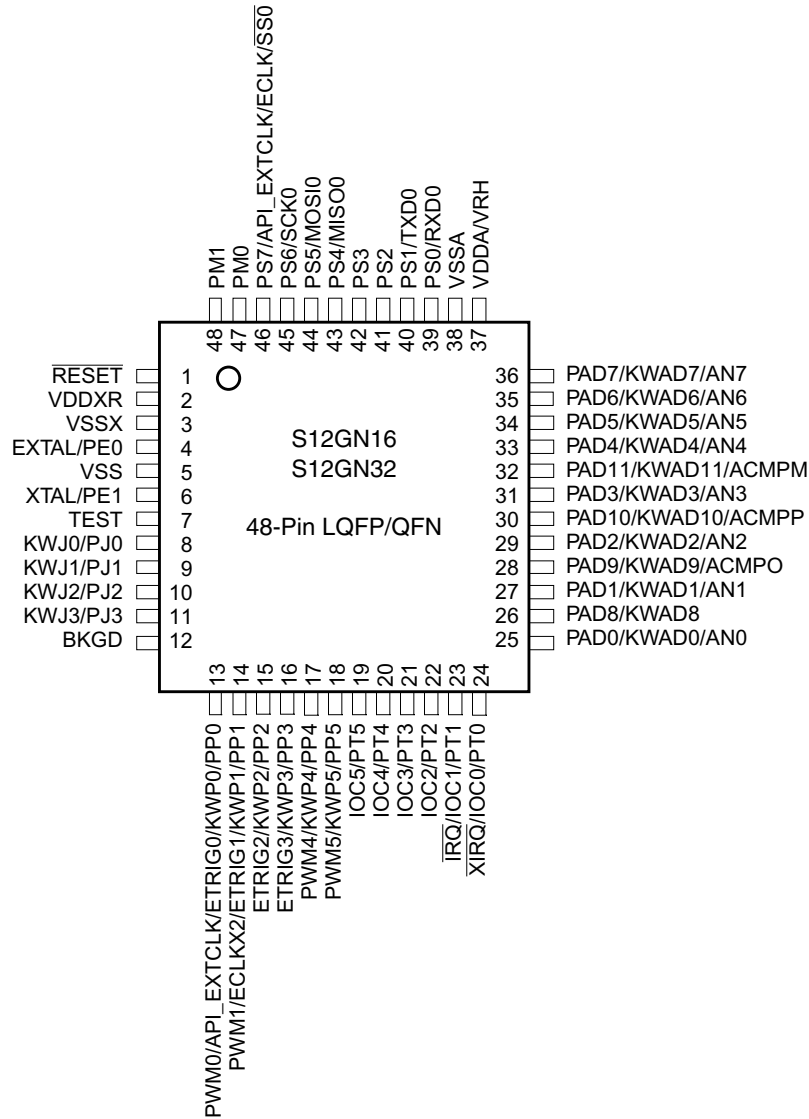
PM1 48
PM0 47
PS7/API_EXTCLK/ECLK/$\overline{SS0}$ 46
PS6/SCK0 45
PS5/MOSI0 44
PS4/MISO0 43
PS3 42
PS2 41
PS1/TXD0 40
PS0/RXD0 39
VSSA 38
VDDA/VRH 37

$\overline{RESET}$ 1
VDDXR 2
VSSX 3
EXTAL/PE0 4
VSS 5
XTAL/PE1 6
TEST 7
KWJ0/PJ0 8
KWJ1/PJ1 9
KWJ2/PJ2 10
KWJ3/PJ3 11
BKGD 12

S12GN16
S12GN32

48-Pin LQFP/QFN

36 PAD7/KWAD7/AN7
35 PAD6/KWAD6/AN6
34 PAD5/KWAD5/AN5
33 PAD4/KWAD4/AN4
32 PAD11/KWAD11/ACMPM
31 PAD3/KWAD3/AN3
30 PAD10/KWAD10/ACMPP
29 PAD2/KWAD2/AN2
28 PAD9/KWAD9/ACMPO
27 PAD1/KWAD1/AN1
26 PAD8/KWAD8
25 PAD0/KWAD0/AN0

13 PWM0/API_EXTCLK/ETRIG0/KWP0/PP0
14 PWM1/ECLKX2/ETRIG1/KWP1/PP1
15 ETRIG2/KWP2/PP2
16 ETRIG3/KWP3/PP3
17 PWM4/KWP4/PP4
18 PWM5/KWP5/PP5
19 IOC5/PT5
20 IOC4/PT4
21 IOC3/PT3
22 IOC2/PT2
23 $\overline{IRQ}$/IOC1/PT1
24 $\overline{XIRQ}$/IOC0/PT0